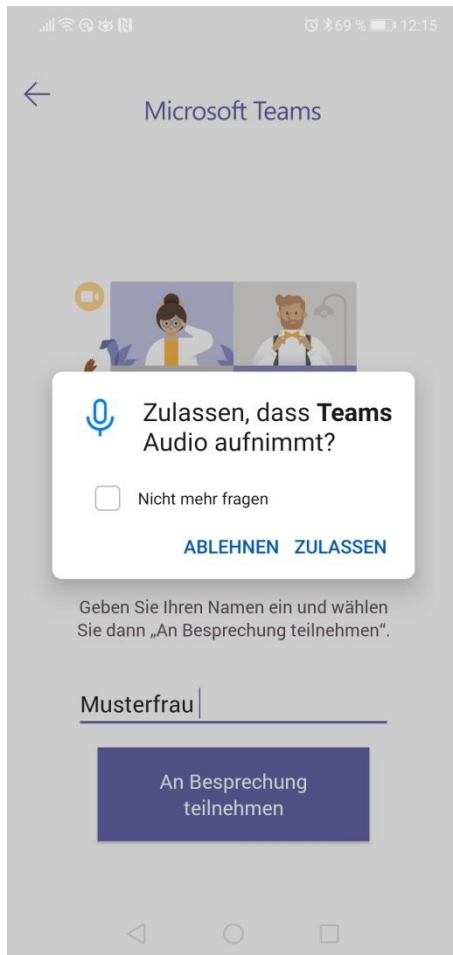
69 % 12:15

Microsoft Teams

Zulassen, dass **Teams** Audio aufnimmt?

Nicht mehr fragen

ABLEHNEN ZULASSEN

Geben Sie Ihren Namen ein und wählen Sie dann „An Besprechung teilnehmen".

Musterfrau

An Besprechung teilnehmen